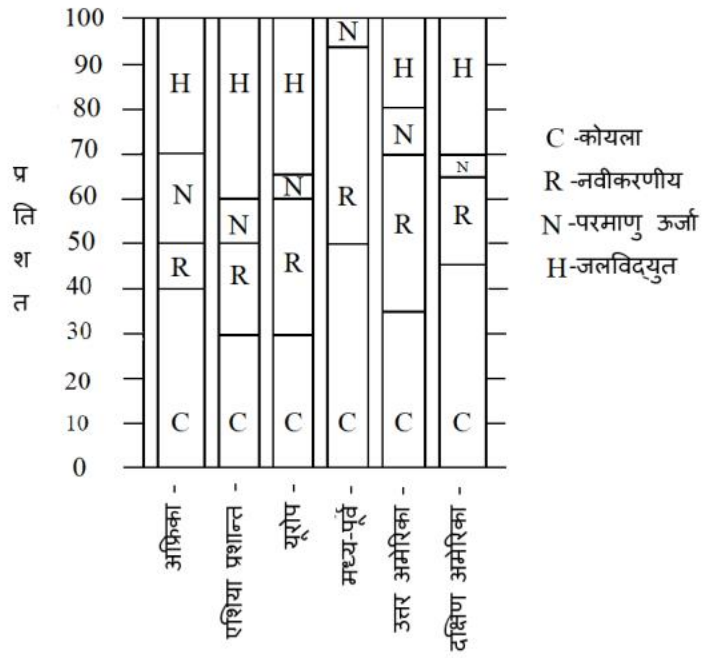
प्रतिशत

100
90
80
70
60
50
40
30
20
10
0

H
N
R
C

H
N
R
C

H
N
R
C

N
R
C

H
N
R
C

H
N
R
C

अफ्रिका
एशिया प्रशान्त
यूरोप
मध्य-पूर्व
उत्तर अमेरिका
दक्षिण अमेरिका

C -कोयला
R -नवीकरणीय
N -परमाणु ऊर्जा
H -जलविद्युत